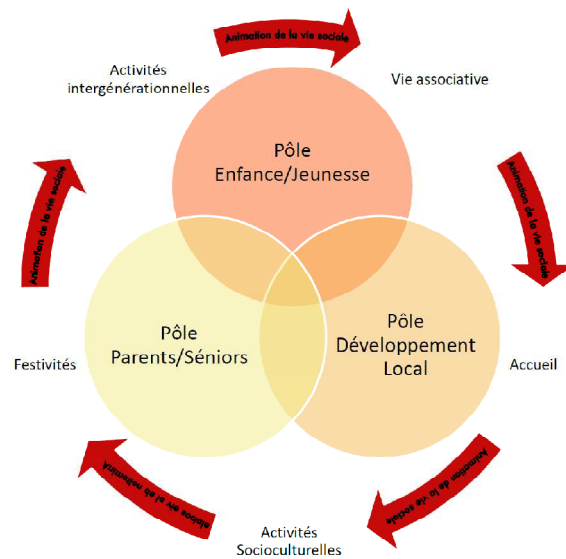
Animation de la vie sociale

Activités intergénérationnelles

Vie associative

Pôle Enfance/Jeunesse

Animation de la vie sociale

Animation de la vie sociale

Pôle Parents/Séniors

Pôle Développement Local

Festivités

Accueil

Animation de la vie sociale

Animation de la vie sociale

Activités Socioculturelles